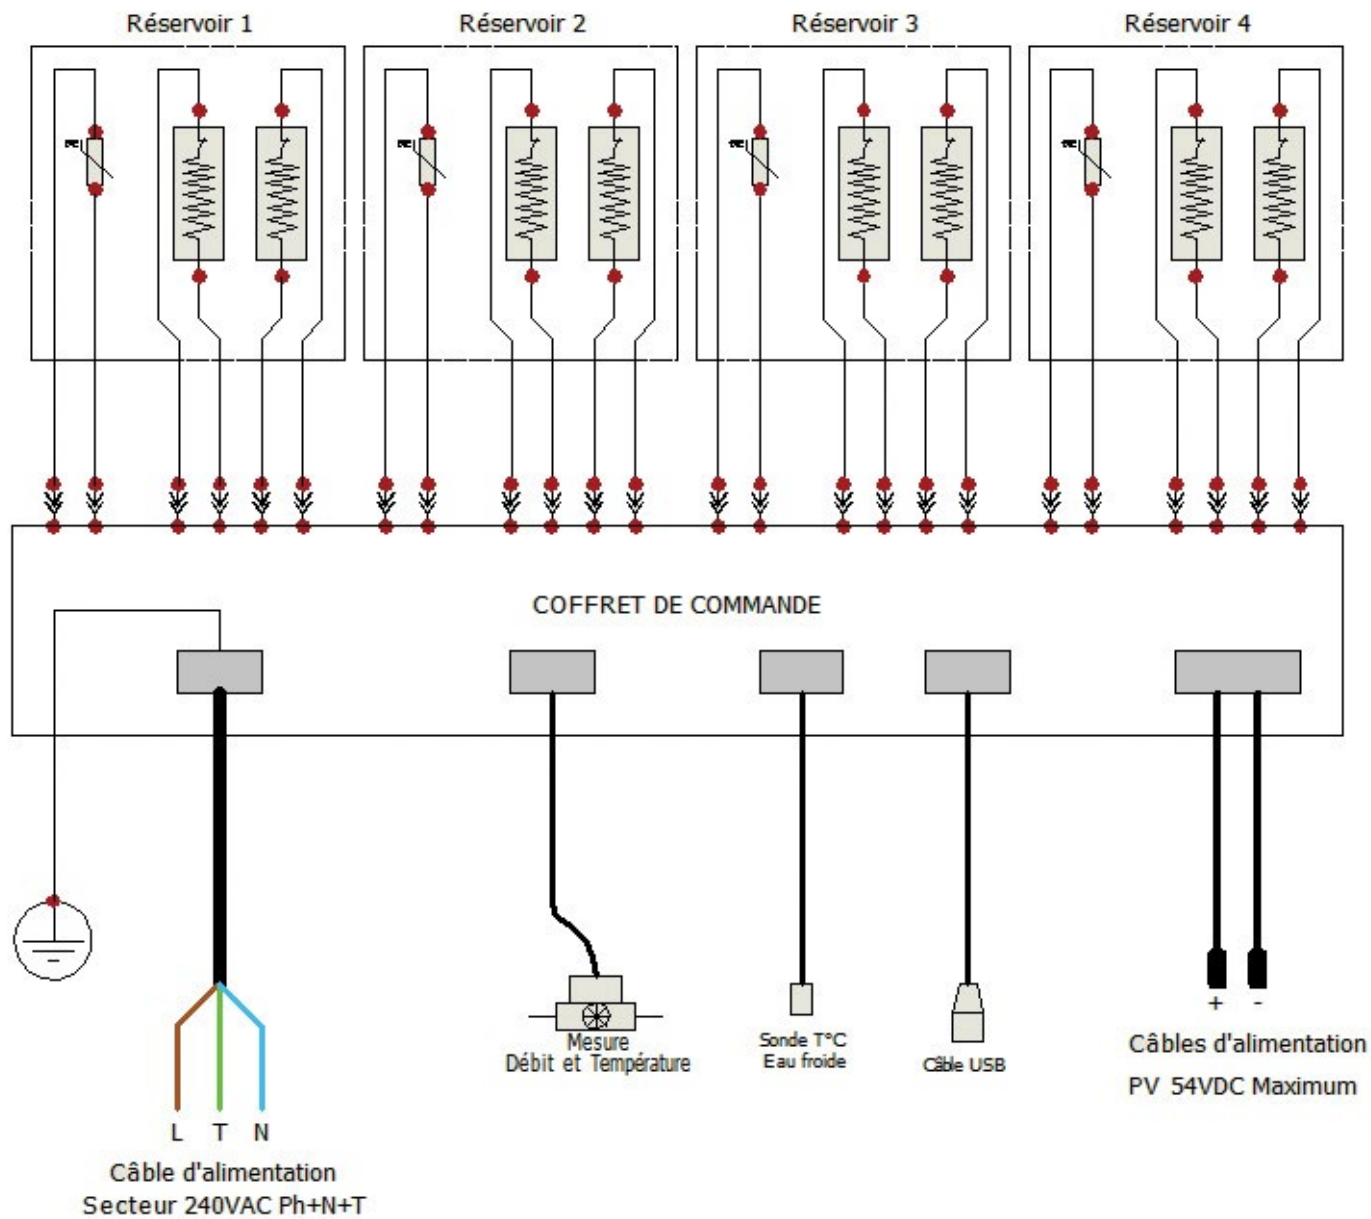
Réservoir 1

Réservoir 2

Réservoir 3

Réservoir 4

COFFRET DE COMMANDE

Mesure
Débit et Température

Sonde T°C
Eau froide

Câble USB

+ -

Câbles d'alimentation
PV 54VDC Maximum

L T N

Câble d'alimentation
Secteur 240VAC Ph+N+T